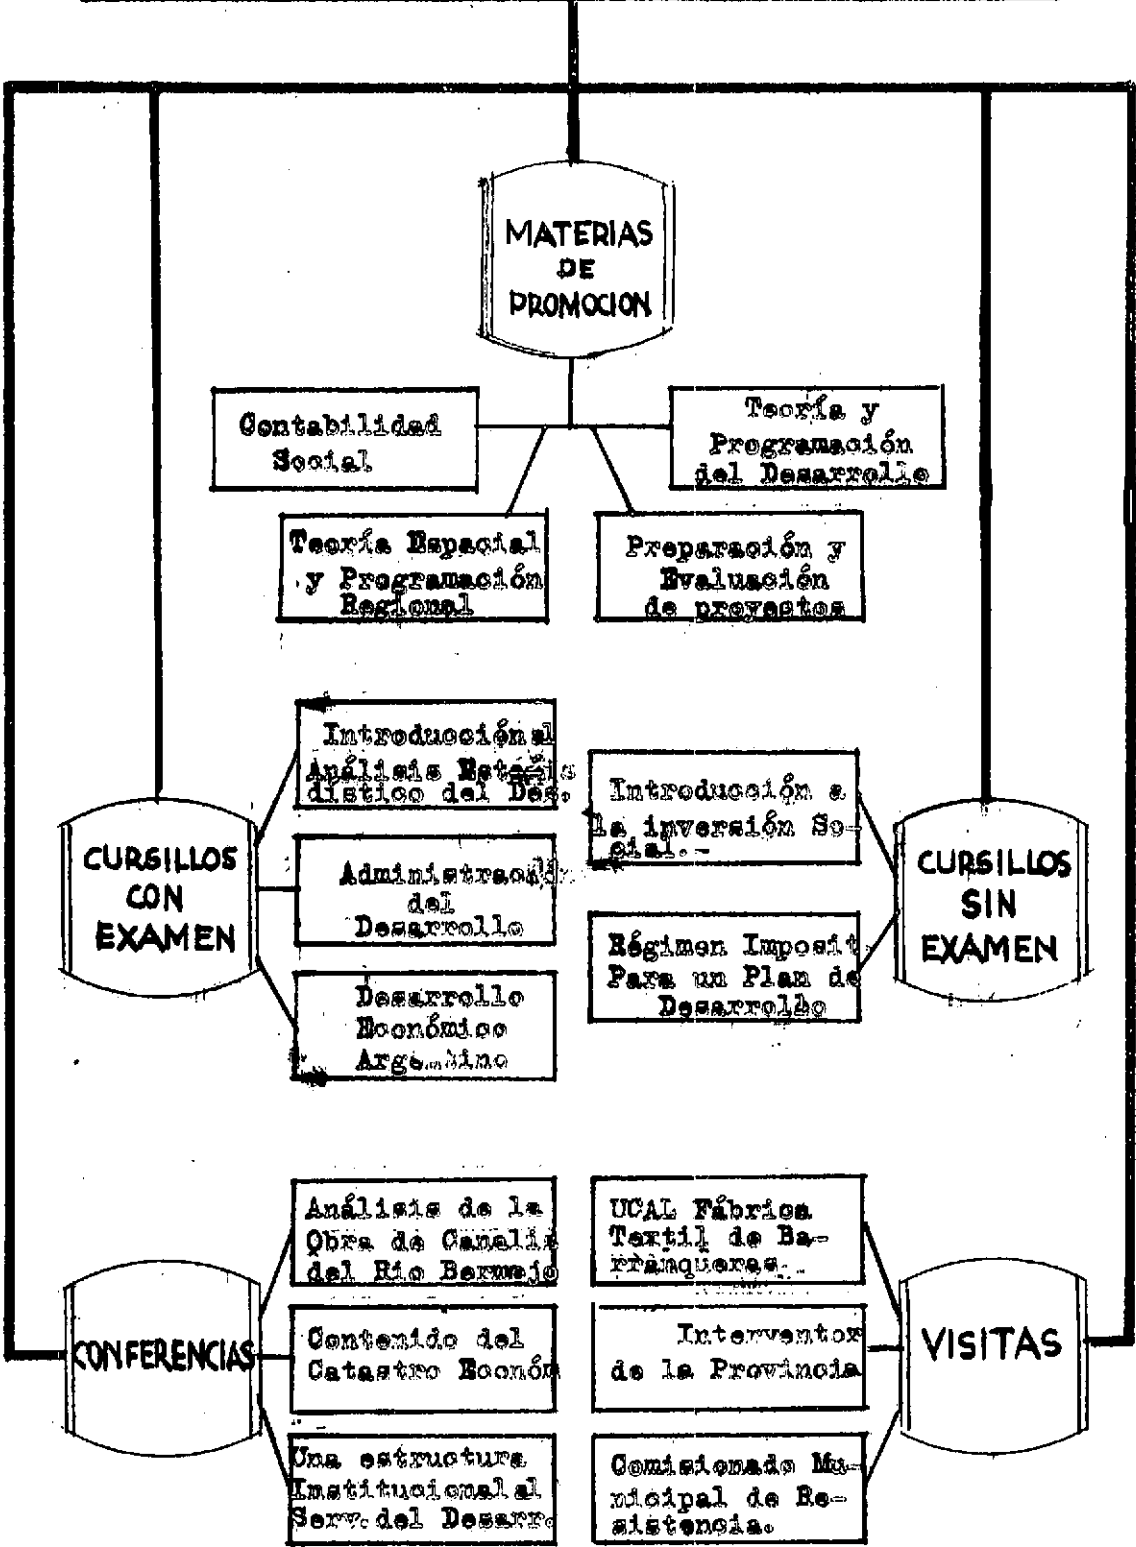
MATERIAS DE PROMOCION

Contabilidad Social

Teoría y Programación del Desarrollo

Teoría Espacial y Programación Regional

Preparación y Evaluación de proyectos

CURSILLOS CON EXAMEN

Introducción al Análisis Estadístico del Des.

Administración del Desarrollo

Desarrollo Económico Argentino

Introducción a la inversión Social.-

CURSILLOS SIN EXAMEN

Régimen Impositivo Para un Plan de Desarrollo

CONFERENCIAS

Análisis de la Obra de Canaliz del Río Bermejo

Contenido del Catastro Económ

Una estructura Institucional al Serv. del Desarr.

UCAL Fábrica Textil de Barranqueras.

Interventor de la Provincia

Comisionado Municipal de Resistencia.

VISITAS